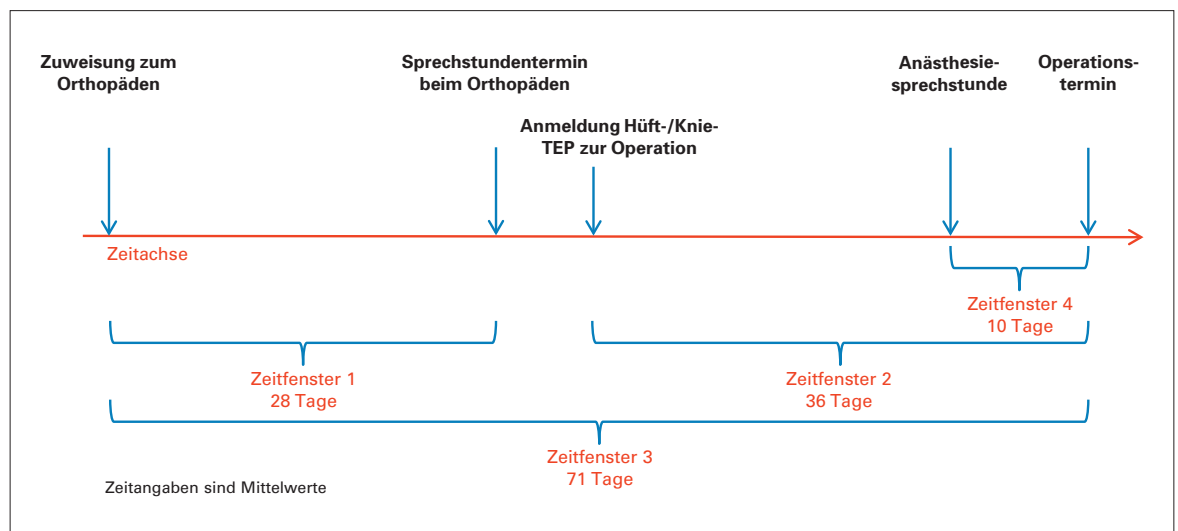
Zuweisung zum Orthopäden

Sprechstundentermin beim Orthopäden

Anmeldung Hüft-/Knie-TEP zur Operation

Anästhesie-sprechstunde

Operations-termin

Zeitachse

Zeitfenster 4
10 Tage

Zeitfenster 1
28 Tage

Zeitfenster 2
36 Tage

Zeitfenster 3
71 Tage

Zeitangaben sind Mittelwerte